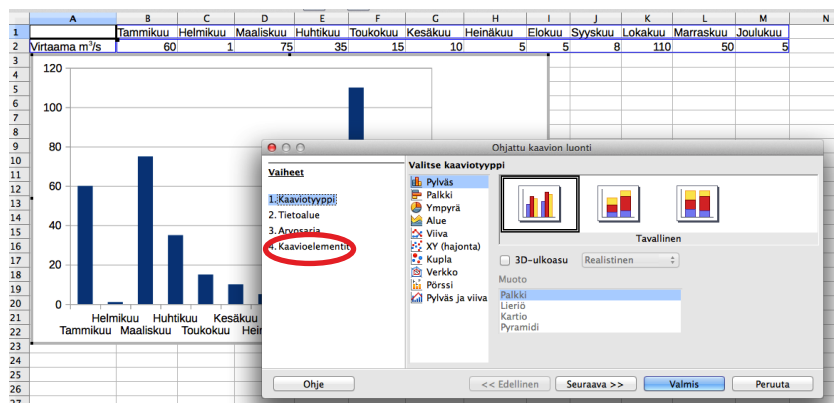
| | A | B | C | D | E | F | G | H | I | J | K | L | M |
|---|---|---|---|---|---|---|---|---|---|---|---|---|---|
| 1 | | Tammikuu | Helmikuu | Maaliskuu | Huhtikuu | Toukokuu | Kesäkuu | Heinäkuu | Elokuu | Syyskuu | Lokakuu | Marraskuu | Joulukuu |
| 2 | Virtaama m$^3$/s | 60 | 1 | 75 | 35 | 15 | 10 | 5 | 5 | 8 | 110 | 50 | 5 |

3
4
5
6
7
8
9
10
11
12
13
14
15
16
17
18
19
20
21
22
23
24
25

120
100
80
60
40
20
0

Helmikuu Huhtikuu Kesäkuu
Tammikuu Maaliskuu Toukokuu Hein

Ohjattu kaavion luonti

Vaiheet

1. Kaaviotyyppi
2. Tietoalue
3. Arvosarja
4. Kaavioelementit

Valitse kaaviotyyppi

Pylväs
Palkki
Ympyrä
Alue
Viiva
XY (hajonta)
Kupla
Verkko
Pörssi
Pylväs ja viiva

Tavallinen

3D-ulkoasu
Realistinen

Muoto
Palkki
Lieriö
Kartio
Pyramidi

Ohje
<< Edellinen
Seuraava >>
Valmis
Peruuta